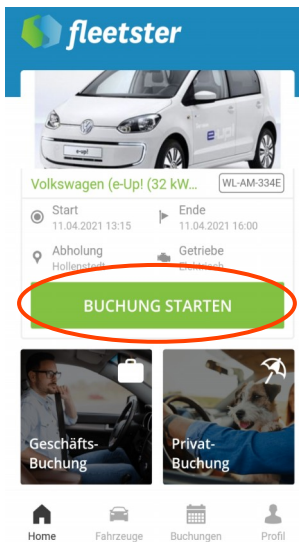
fleetster

e-up!

Volkswagen (e-Up! (32 kW...

WL-AM-334E

Start
11.04.2021 13:15

Ende
11.04.2021 16:00

Abholung
Hollenstedt

Getriebe
Elektrisch

BUCHUNG STARTEN

Geschäfts-Buchung

Privat-Buchung

Home
Fahrzeuge
Buchungen
Profil